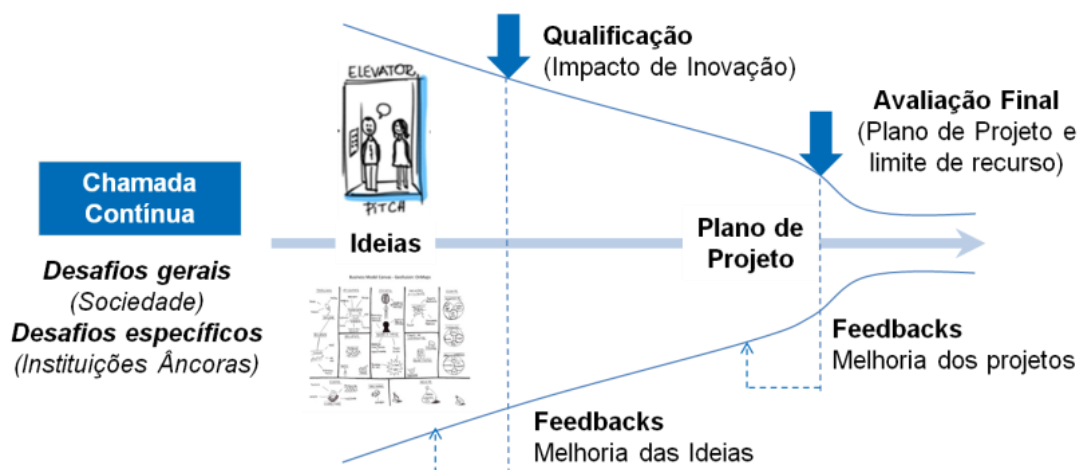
Chamada Contínua

Desafios gerais
(Sociedade)
Desafios específicos
(Instituições Âncoras)

ELEVATOR
PITCH

Ideias

Business Model Canvas

Qualificação
(Impacto de Inovação)

Plano de Projeto

Avaliação Final
(Plano de Projeto e limite de recurso)

Feedbacks
Melhoria dos projetos

Feedbacks
Melhoria das Ideias